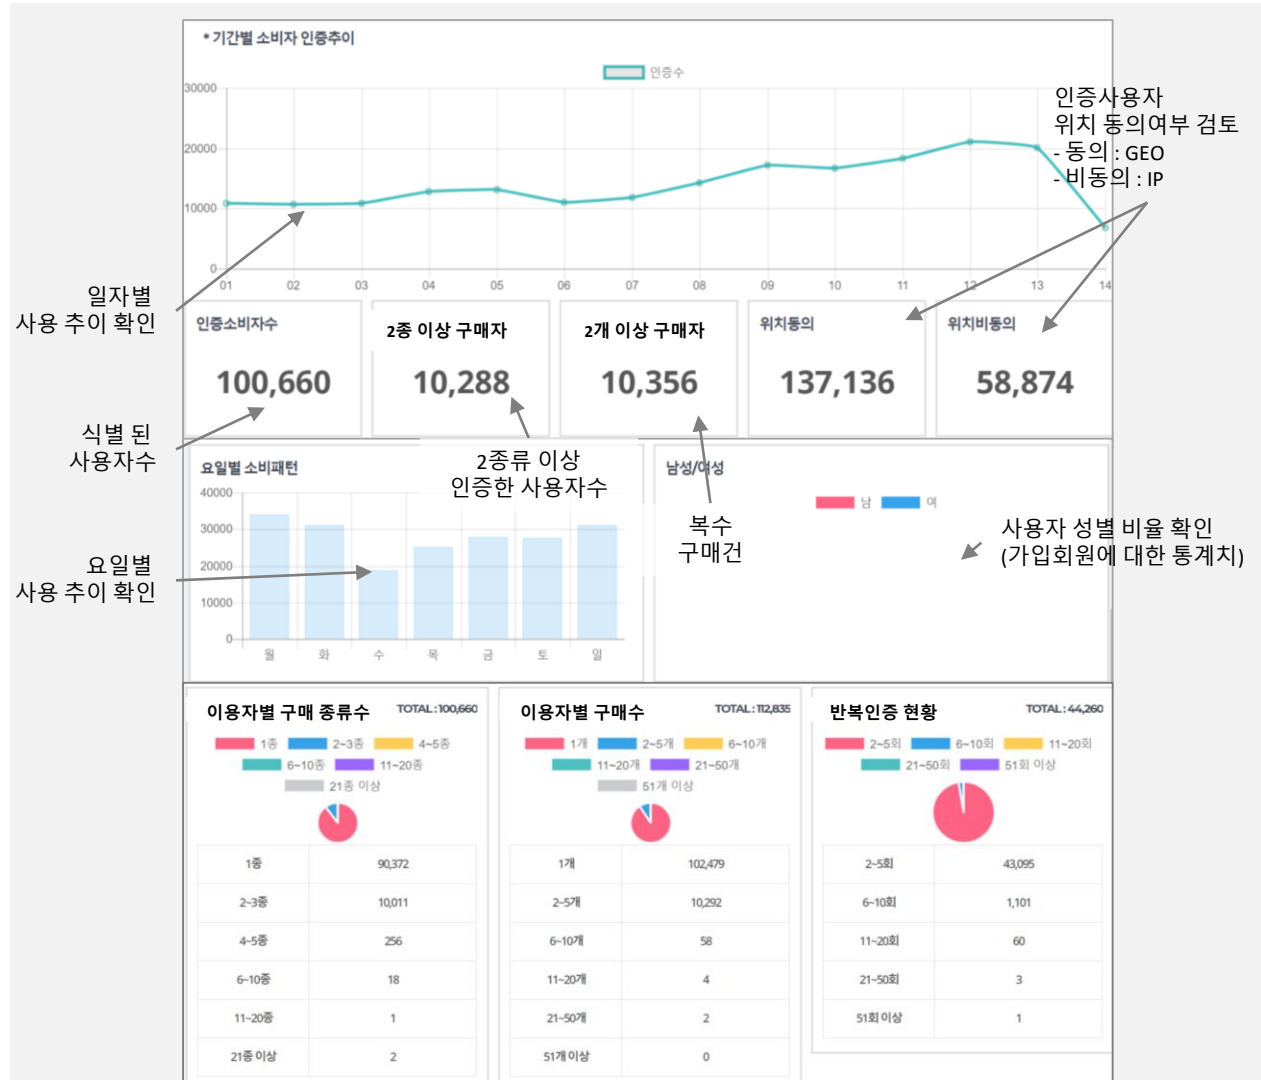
• 기간별 소비자 인증추이

인증수

30000
20000
10000
0

01 02 03 04 05 06 07 08 09 10 11 12 13 14

인증사용자
위치 동의여부 검토
- 동의 : GEO
- 비동의 : IP

일자별
사용 추이 확인

| 인증소비자수 | 2종 이상 구매자 | 2개 이상 구매자 | 위치동의 | 위치비동의 |
|---|---|---|---|---|
| 100,660 | 10,288 | 10,356 | 137,136 | 58,874 |

식별 된
사용자수

2종류 이상
인증한 사용자수

복수
구매건

요일별 소비패턴

40000
30000
20000
10000
0

월 화 수 목 금 토 일

요일별
사용 추이 확인

남성/여성

남 여

사용자 성별 비율 확인
(가입회원에 대한 통계치)

이용자별 구매 종류수 TOTAL : 100,660

1종 2~3종 4~5종 6~10종 11~20종 21종 이상

| 1종 | 90,372 |
|---|---|
| 2~3종 | 10,011 |
| 4~5종 | 256 |
| 6~10종 | 18 |
| 11~20종 | 1 |
| 21종 이상 | 2 |

이용자별 구매수 TOTAL : 112,835

1개 2~5개 6~10개 11~20개 21~50개 51개 이상

| 1개 | 102,479 |
|---|---|
| 2~5개 | 10,292 |
| 6~10개 | 58 |
| 11~20개 | 4 |
| 21~50개 | 2 |
| 51개 이상 | 0 |

반복인증 현황 TOTAL : 44,260

2~5회 6~10회 11~20회 21~50회 51회 이상

| 2~5회 | 43,095 |
|---|---|
| 6~10회 | 1,101 |
| 11~20회 | 60 |
| 21~50회 | 3 |
| 51회 이상 | 1 |